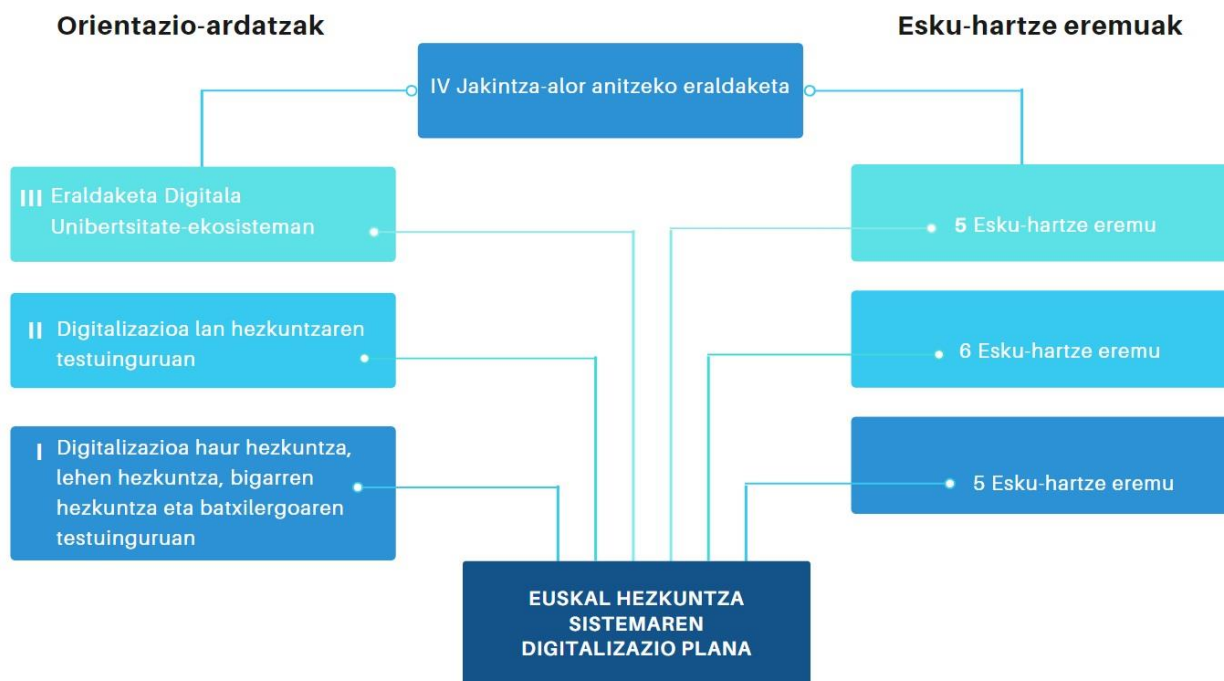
Orientazio-ardatzak

Esku-hartze eremuak

IV Jakintza-alor anitzeko eraldaketa

III Eraldaketa Digitala Unibertsitate-ekosisteman

II Digitalizazioa lan hezkuntzaren testuinguruan

I Digitalizazioa haur hezkuntza, lehen hezkuntza, bigarren hezkuntza eta batxilergoaren testuinguruan

5 Esku-hartze eremu

6 Esku-hartze eremu

5 Esku-hartze eremu

EUSKAL HEZKUNTZA SISTEMAREN DIGITALIZAZIO PLANA